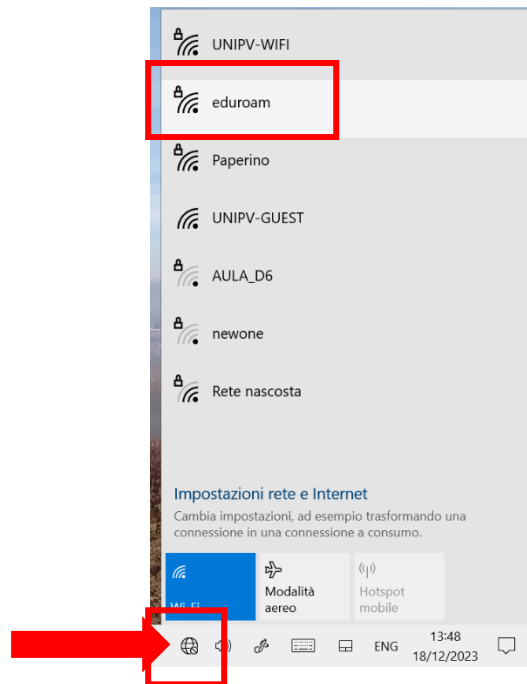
UNIPV-WIFI

eduroam

Paperino

UNIPV-GUEST

AULA_D6

newone

Rete nascosta

Impostazioni rete e Internet

Cambia impostazioni, ad esempio trasformando una connessione in una connessione a consumo.

Wi-Fi

Modalità aereo

Hotspot mobile

ENG

13:48
18/12/2023